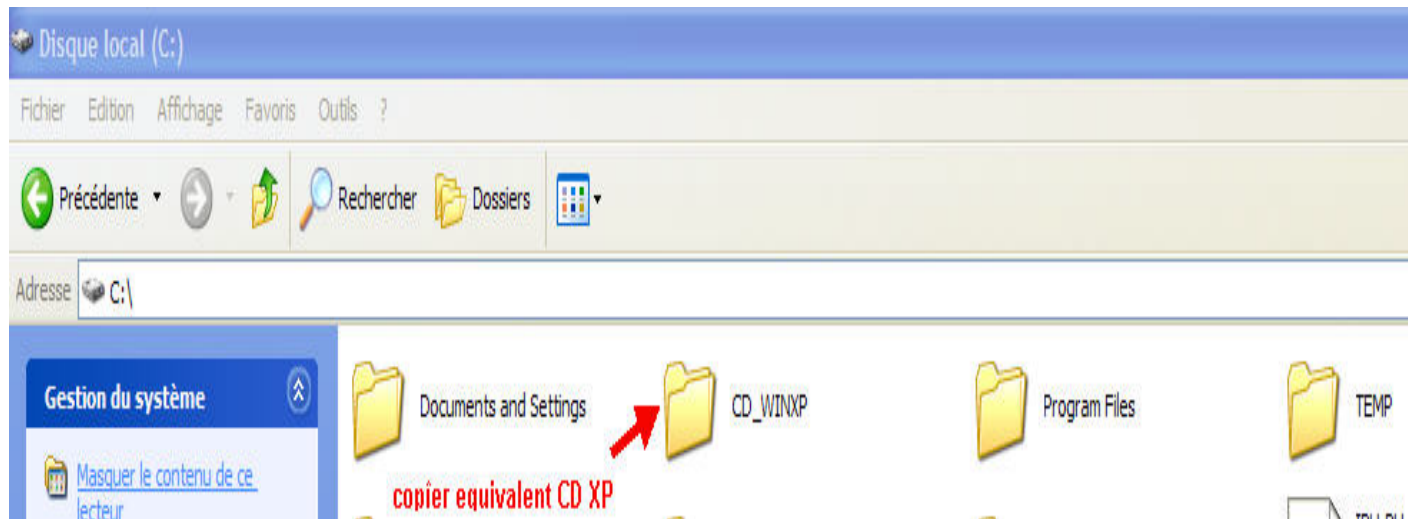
Disque local (C:)

Fichier Edition Affichage Favoris Outils ?

Précédente Rechercher Dossiers

Adresse C:\

Gestion du système

Masquer le contenu de ce lecteur

Documents and Settings

CD_WINXP

Program Files

TEMP

copier equivalent CD XP

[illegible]